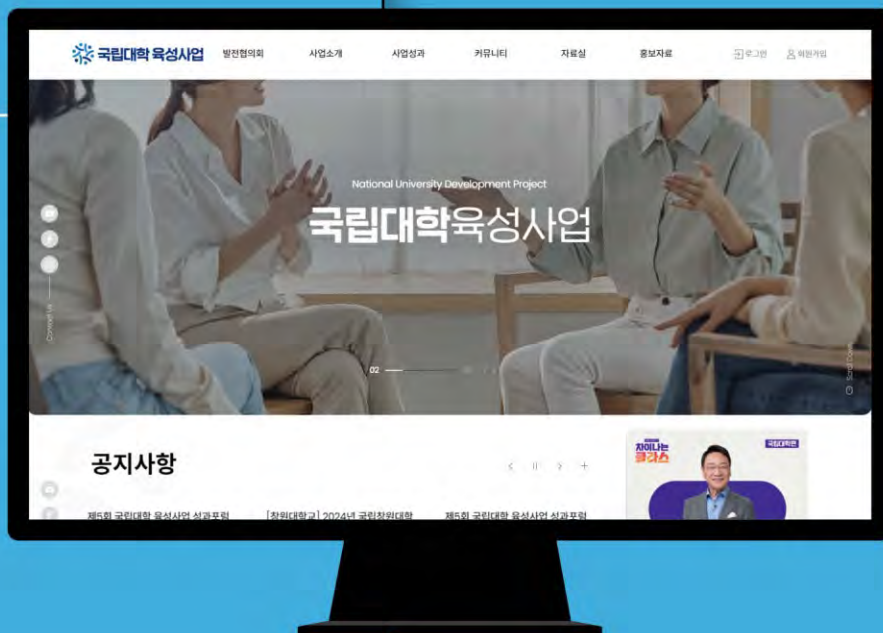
국립대학 육성사업

발전협의회 사업소개 사업성과 커뮤니티 자료실 홍보자료 로그인 회원가입

National University Development Project

국립대학육성사업

Connect us

02

Scroll Down

공지사항

제5회 국립대학 육성사업 성과포럼

[창원대학교] 2024년 국립창원대학

제5회 국립대학 육성사업 성과포럼

차이나는 클라스

국립대학존